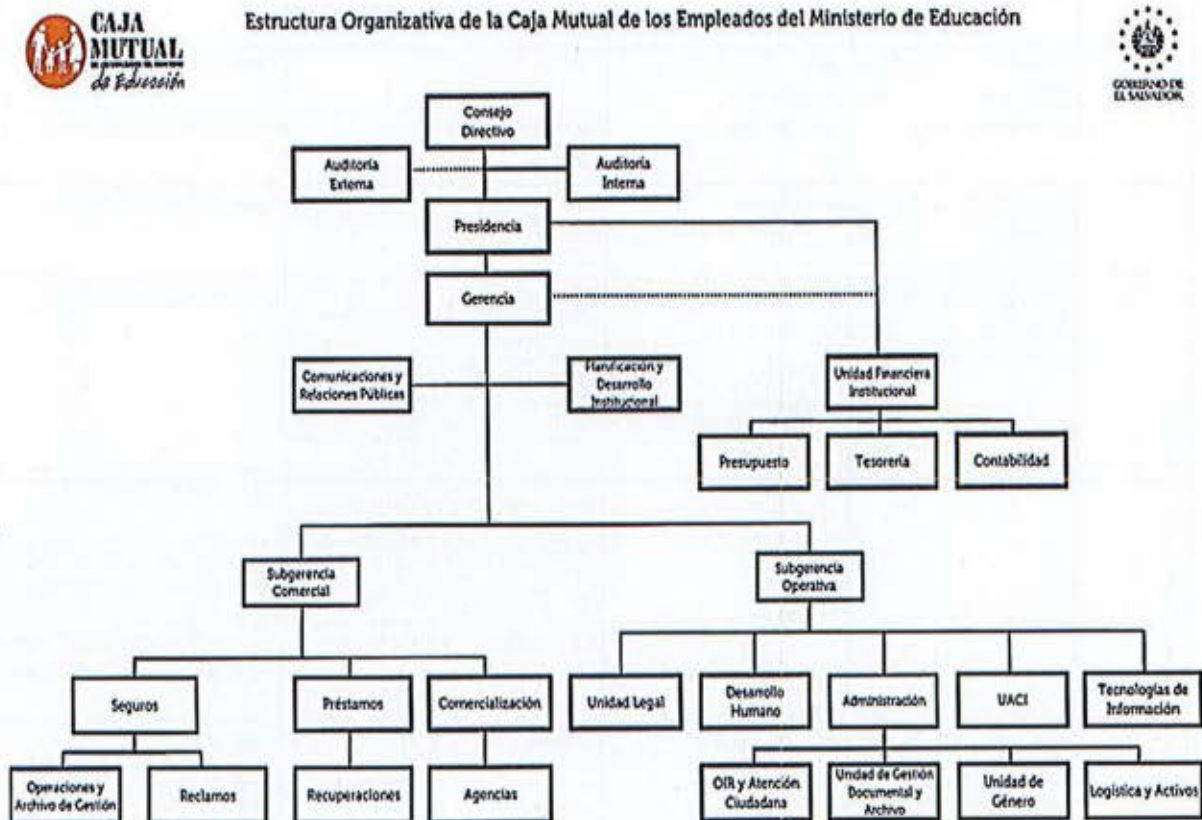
CAJA MUTUAL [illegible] de Educación

Estructura Organizativa de la Caja Mutual de los Empleados del Ministerio de Educación

GOBIERNO DE EL SALVADOR

Consejo Directivo

Auditoría Externa

Auditoría Interna

Presidencia

Gerencia

Comunicaciones y Relaciones Públicas

Planificación y Desarrollo Institucional

Unidad Financiera Institucional

Presupuesto

Tesorería

Contabilidad

Subgerencia Comercial

Subgerencia Operativa

Seguros

Préstamos

Comercialización

Unidad Legal

Desarrollo Humano

Administración

UACI

Tecnologías de Información

Operaciones y Archivo de Gestión

Reclamos

Recuperaciones

Agencias

OIR y Atención Ciudadana

Unidad de Gestión Documental y Archivo

Unidad de Género

Logística y Activos